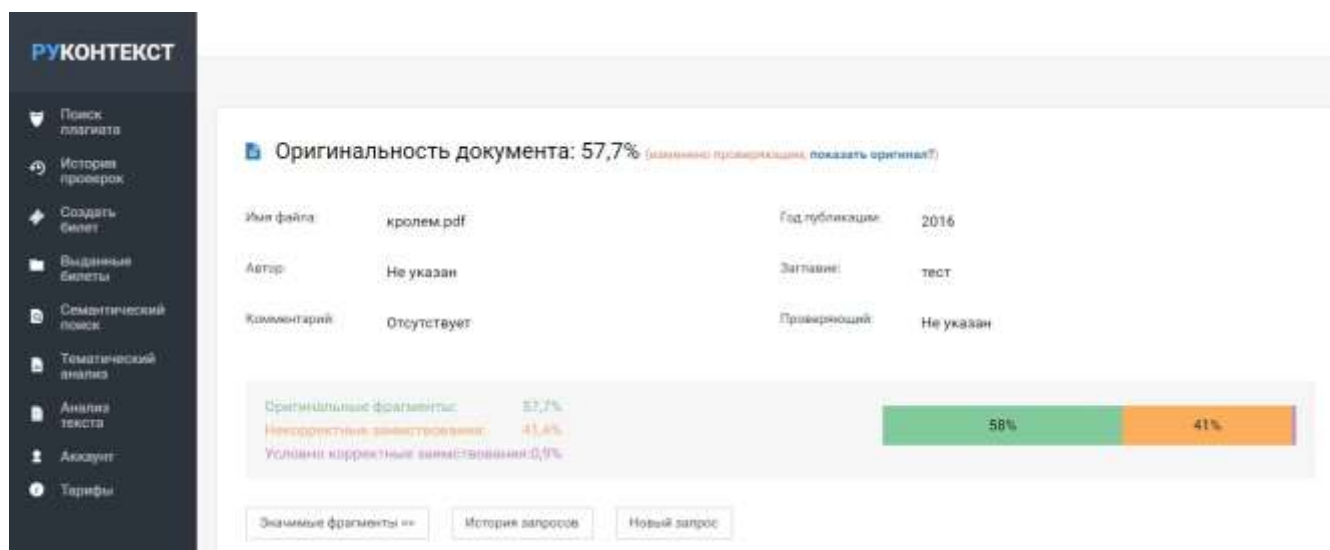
РУКОНТЕКСТ

Поиск плагиата
История проверок
Создать билет
Выданные билеты
Семантический поиск
Тематический анализ
Анализ текста
Аккаунт
Тарифы

Оригинальность документа: 57,7% (изменено проверяющим, показать оригинал?)

Имя файла: кролем.pdf
Год публикации: 2016
Автор: Не указан
Заглавие: тест
Комментарий: Отсутствует
Проверяющий: Не указан

Оригинальные фрагменты: 57,7%
Некорректные заимствования: 41,4%
Условно корректные заимствования: 0,9%

58%
41%

Значимые фрагменты >>
История запросов
Новый запрос